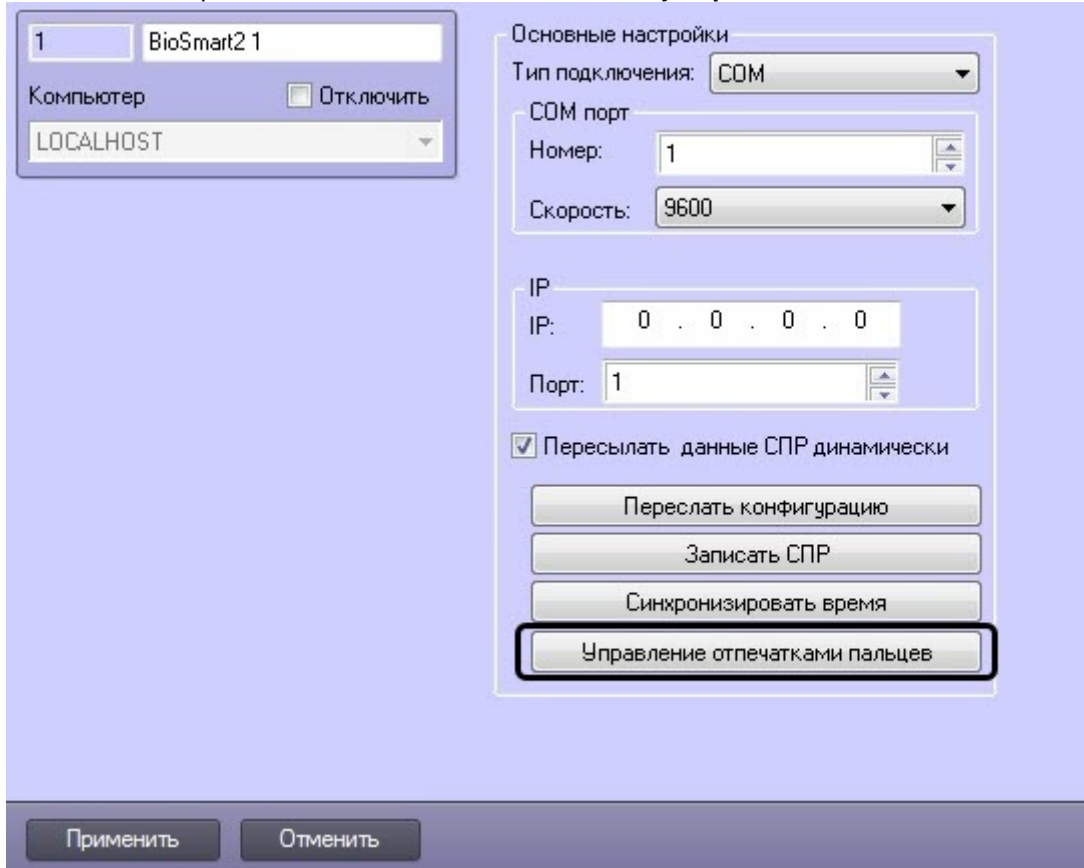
1
BioSmart2 1
Компьютер
Отключить
LOCALHOST

Основные настройки
Тип подключения: COM
COM порт
Номер: 1
Скорость: 9600

IP
IP: 0 . 0 . 0 . 0
Порт: 1

Пересылать данные СПР динамически

Переслать конфигурацию
Записать СПР
Синхронизировать время
Управление отпечатками пальцев

Применить
Отменить